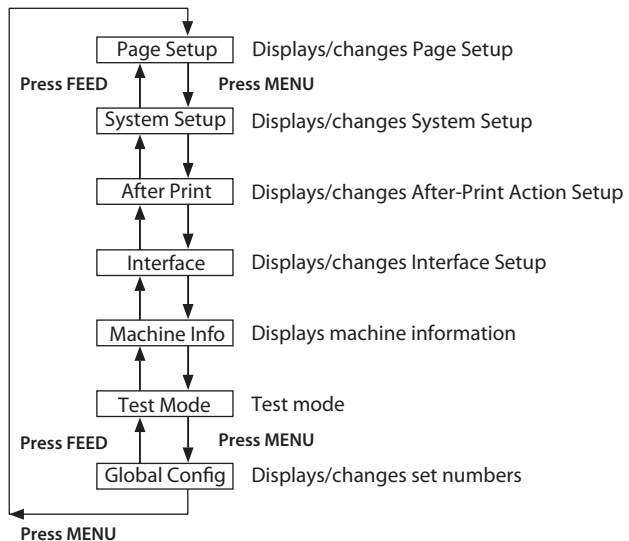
Page Setup
Displays/changes Page Setup
Press FEED
Press MENU
System Setup
Displays/changes System Setup
After Print
Displays/changes After-Print Action Setup
Interface
Displays/changes Interface Setup
Machine Info
Displays machine information
Test Mode
Test mode
Press FEED
Press MENU
Global Config
Displays/changes set numbers
Press MENU